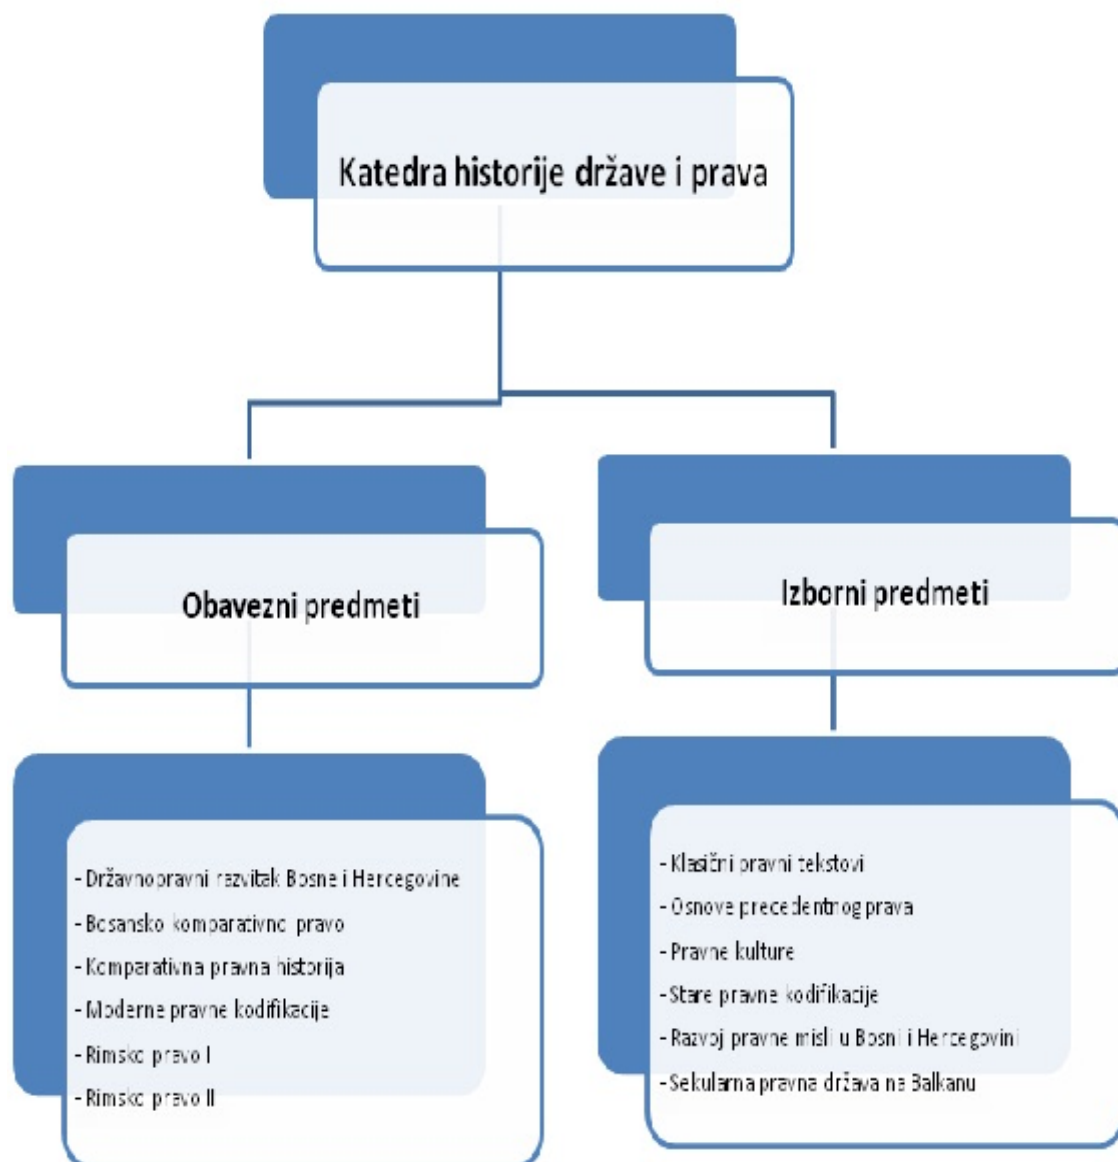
Katedra historije države i prava

Obavezni predmeti

Izborni predmeti

- Državnopravni razvitak Bosne i Hercegovine
- Bosansko komparativno pravo
- Komparativna pravna historija
- Moderne pravne kodifikacije
- Rimsko pravo I
- Rimsko pravo II

- Klasični pravni tekstovi
- Osnove precedentnog prava
- Pravne kulture
- Stare pravne kodifikacije
- Razvoj pravne misli u Bosni i Hercegovini
- Sekularna pravna država na Balkanu